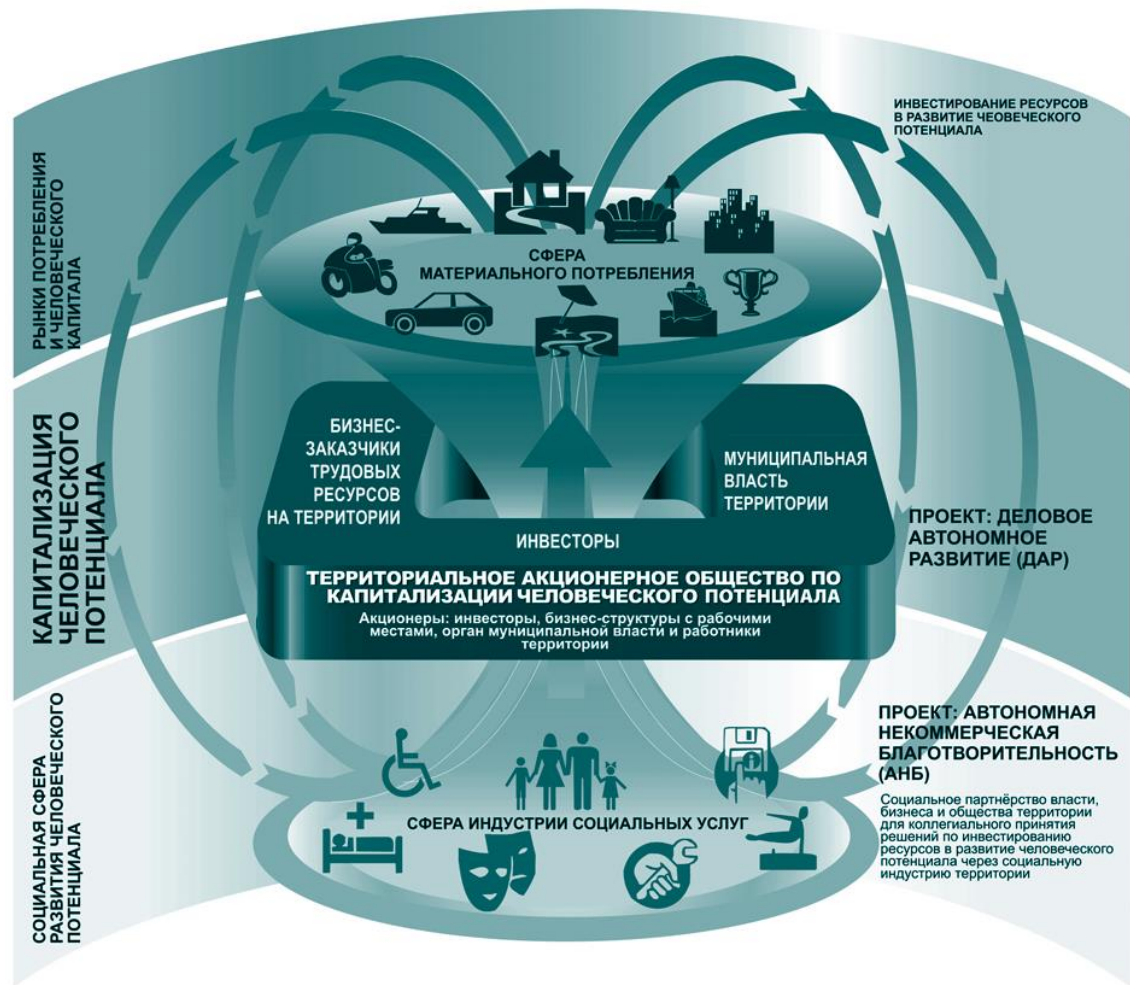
РЫНКИ ПОТРЕБЛЕНИЯ И ЧЕЛОВЕЧЕСКОГО КАПИТАЛА

ИНВЕСТИРОВАНИЕ РЕСУРСОВ В РАЗВИТИЕ ЧЕОВЕЧЕСКОГО ПОТЕНЦИАЛА

СФЕРА МАТЕРИАЛЬНОГО ПОТРЕБЛЕНИЯ

КАПИТАЛИЗАЦИЯ ЧЕЛОВЕЧЕСКОГО ПОТЕНЦИАЛА

БИЗНЕС-ЗАКАЗЧИКИ ТРУДОВЫХ РЕСУРСОВ НА ТЕРРИТОРИИ

МУНИЦИПАЛЬНАЯ ВЛАСТЬ ТЕРРИТОРИИ

ИНВЕСТОРЫ

ПРОЕКТ: ДЕЛОВОЕ АВТОНОМНОЕ РАЗВИТИЕ (ДАР)

ТЕРРИТОРИАЛЬНОЕ АКЦИОНЕРНОЕ ОБЩЕСТВО ПО КАПИТАЛИЗАЦИИ ЧЕЛОВЕЧЕСКОГО ПОТЕНЦИАЛА

Акционеры: инвесторы, бизнес-структуры с рабочими местами, орган муниципальной власти и работники территории

СОЦИАЛЬНАЯ СФЕРА РАЗВИТИЯ ЧЕЛОВЕЧЕСКОГО ПОТЕНЦИАЛА

ПРОЕКТ: АВТОНОМНАЯ НЕКОММЕРЧЕСКАЯ БЛАГОТВОРИТЕЛЬНОСТЬ (АНБ)

Социальное партнёрство власти, бизнеса и общества территории для коллегиального принятия решений по инвестированию ресурсов в развитие человеческого потенциала через социальную индустрию территории

СФЕРА ИНДУСТРИИ СОЦИАЛЬНЫХ УСЛУГ